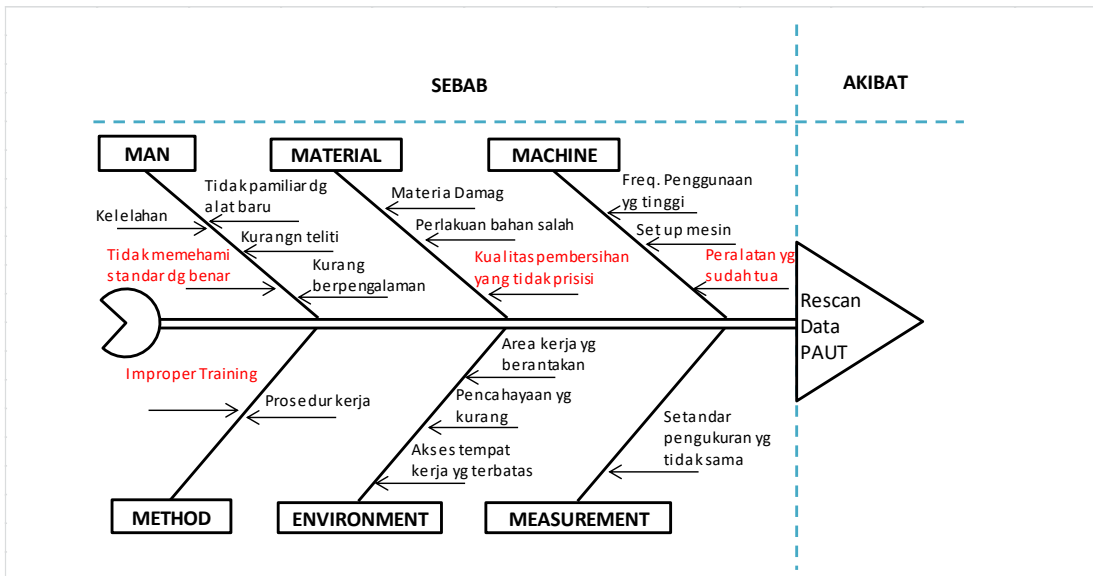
SEBAB

AKIBAT

MAN

MATERIAL

MACHINE

Tidak pamiliar dg alat baru

Kelelahan

Kurangn teliti

Tidak memehami standar dg benar

Kurang berpengalaman

Materia Damag

Perlakuan bahan salah

Kualitas pembersihan yang tidak prisisi

Freq. Penggunaan yg tinggi

Set up mesin

Peralatan yg sudah tua

Rescan Data PAUT

Improper Training

Prosedur kerja

Area kerja yg berantakan

Pencahayaan yg kurang

Akses tempat kerja yg terbatas

Setandar pengukuran yg tidak sama

METHOD

ENVIRONMENT

MEASUREMENT